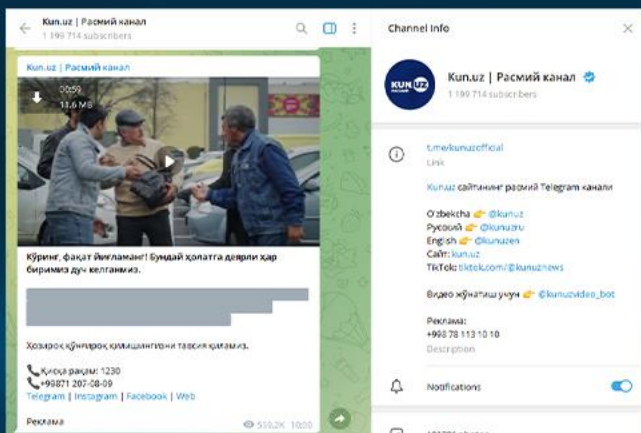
Kun.uz | Расмий канал
1 199 714 subscribers

Kun.uz | Расмий канал

00:59
11.6 MB

Кўринг, фақат йиғламанг! Бундай ҳолатга деярли ҳар биримиз дуч келганмиз.

Хозироқ қўнғироқ қилишингизни тавсия қиламиз.

📞Қисқа рақам: 1230
📞+99871 207-08-09
Telegram | Instagram | Facebook | Web

Реклама

510,2K 10:00

Channel Info

KUN.UZ

Kun.uz | Расмий канал
1 199 714 subscribers

t.me/kunuzofficial
Link

Kun.uz сайтининг расмий Telegram канали

O'zbekcha 👉 @kunuz
Русский 👉 @kunuzru
English 👉 @kunuzen
Сайт: kun.uz
TikTok: tiktok.com/@kunuznews

Видео жўнатиш учун 👉 @kunuzvideo_bot

Реклама:
+998 78 113 10 10
Description

Notifications